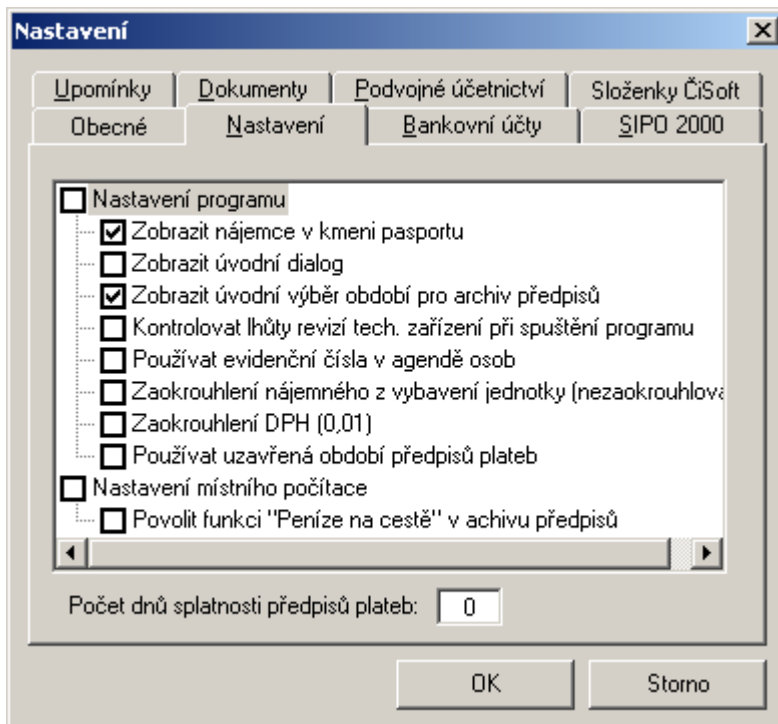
Nastavení

×

Upomínky | Dokumenty | Podvojné účetnictví | Složenky ČiSoft

Obecné | Nastavení | Bankovní účty | SIPO 2000

Nastavení programu

Zobrazit nájemce v kmeni pasportu

Zobrazit úvodní dialog

Zobrazit úvodní výběr období pro archiv předpisů

Kontrolovat lhůty revizí tech. zařízení při spuštění programu

Používat evidenční čísla v agendě osob

Zaokrouhlení nájemného z vybavení jednotky (nezaokrouhlova

Zaokrouhlení DPH (0,01)

Používat uzavřená období předpisů plateb

Nastavení místního počítace

Povolit funkci "Peníze na cestě" v achivu předpisů

Počet dnů splatnosti předpisů plateb: 0

OK

Storno